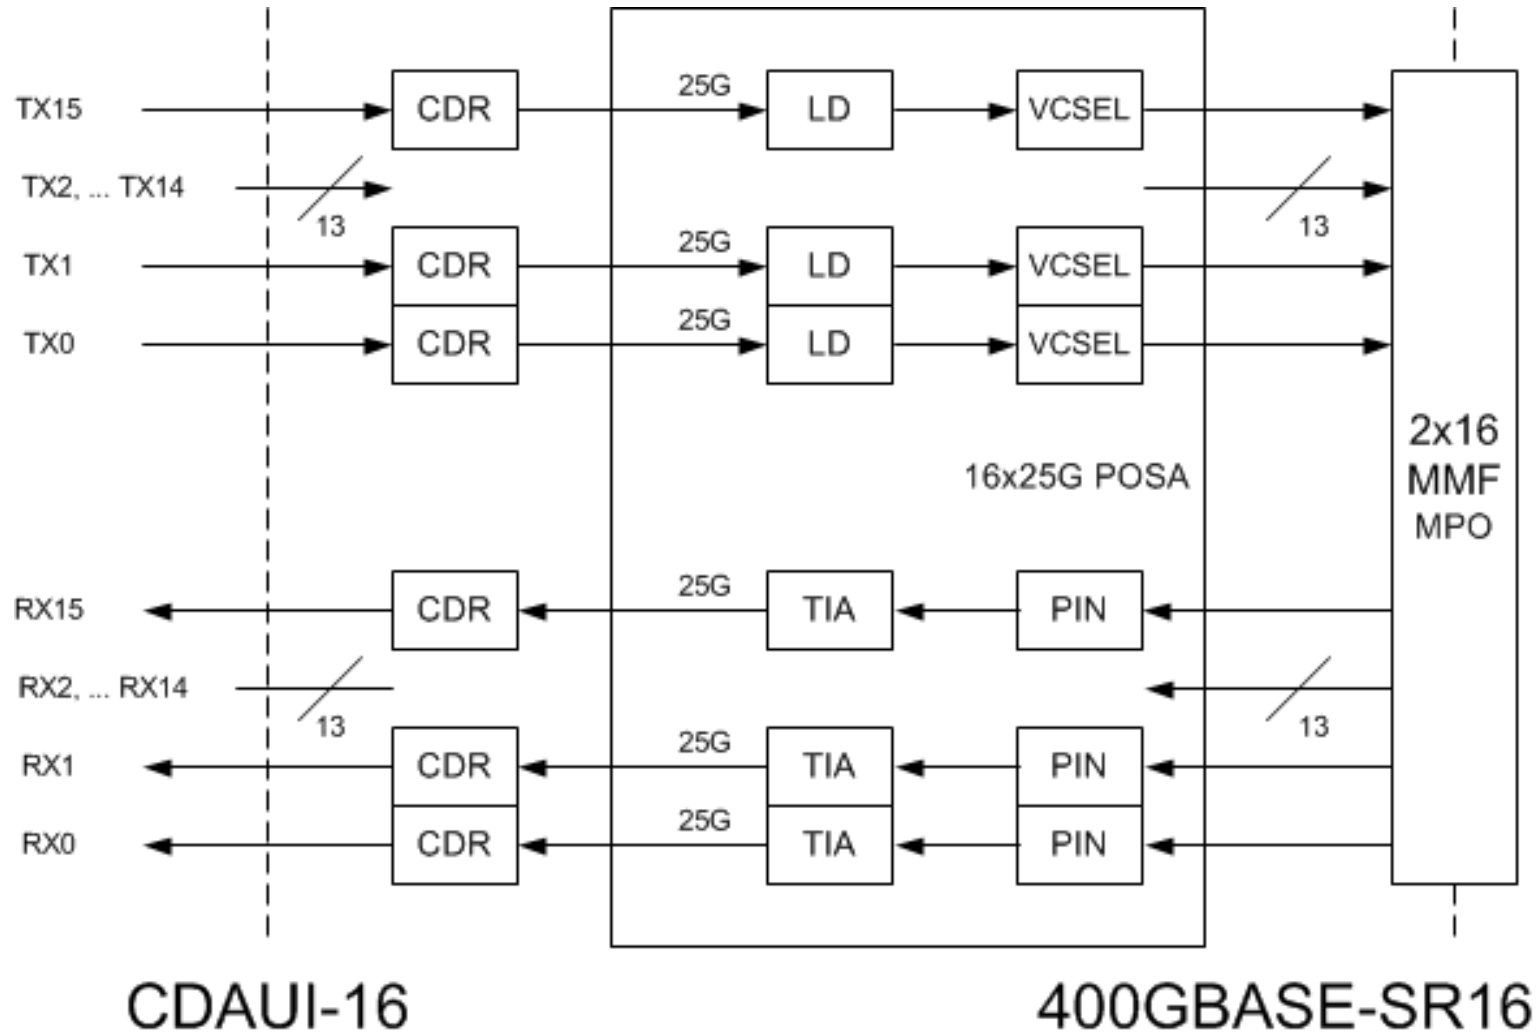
TX15
CDR
25G
LD
VCSEL
TX2, ... TX14
13
13
TX1
CDR
25G
LD
VCSEL
TX0
CDR
25G
LD
VCSEL
16x25G POSA
2x16
MMF
MPO
RX15
CDR
25G
TIA
PIN
RX2, ... RX14
13
13
RX1
CDR
25G
TIA
PIN
RX0
CDR
25G
TIA
PIN
CDAUI-16
400GBASE-SR16